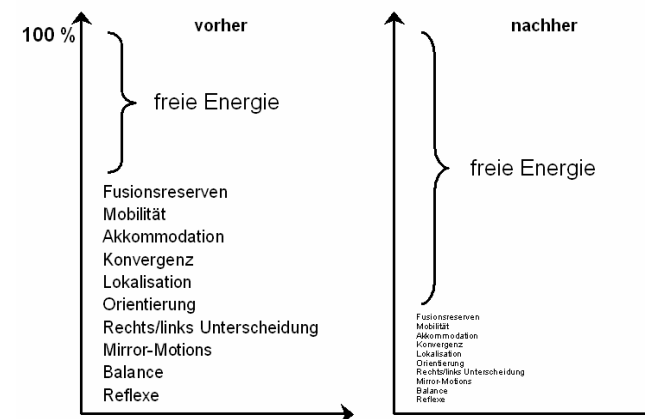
100 %

vorher

freie Energie

Fusionsreserven
Mobilität
Akkommodation
Konvergenz
Lokalisation
Orientierung
Rechts/links Unterscheidung
Mirror-Motions
Balance
Reflexe

nachher

freie Energie

Fusionsreserven
Mobilität
Akkommodation
Konvergenz
Lokalisation
Orientierung
Rechts/links Unterscheidung
Mirror-Motions
Balance
Reflexe